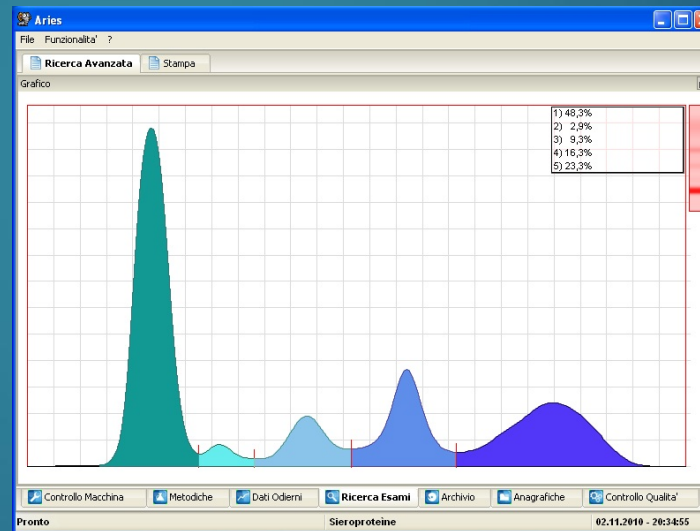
Aries

File Funzionalita' ?

Ricerca Avanzata Stampa

Grafico

1) 48,3%
2) 2,9%
3) 9,3%
4) 16,3%
5) 23,3%

Controllo Macchina Metodiche Dati Odierni Ricerca Esami Archivio Anagrafiche Controllo Qualita'

Pronto Sieroproteine 02.11.2010 - 20:34:55